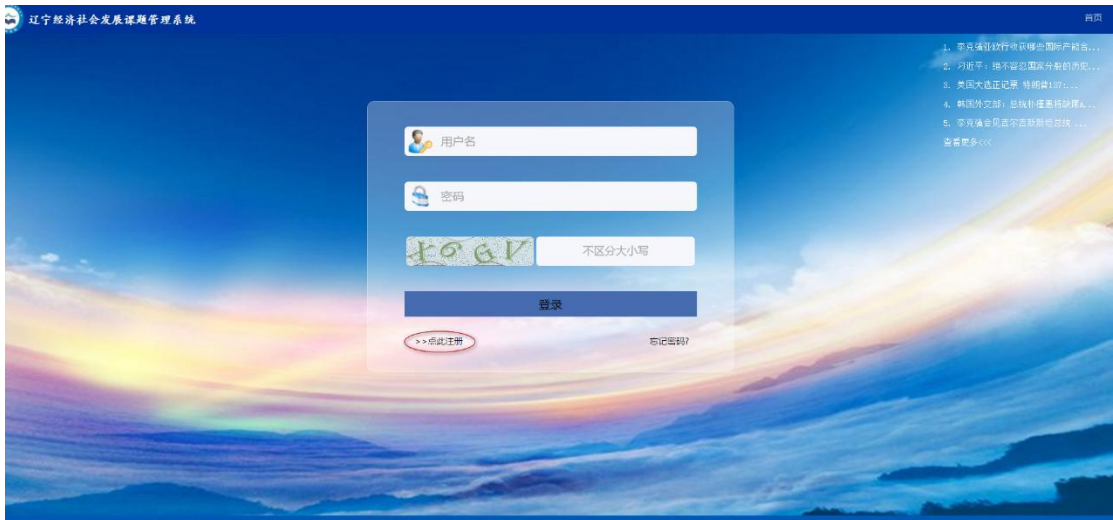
辽宁经济社会发展课题管理系统

首页

1. 李克强访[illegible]国际产能合...
2. 习近平：绝不容忍国家分裂的历史...
3. 美国大选正记录 特朗普137:...
4. 韩国外交部：总统朴槿惠将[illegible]...
5. 李克强会见吉尔吉斯斯坦总统 ...
查看更多<<<

用户名

密码

$t6GV$

不区分大小写

登录

>>点此注册

忘记密码?